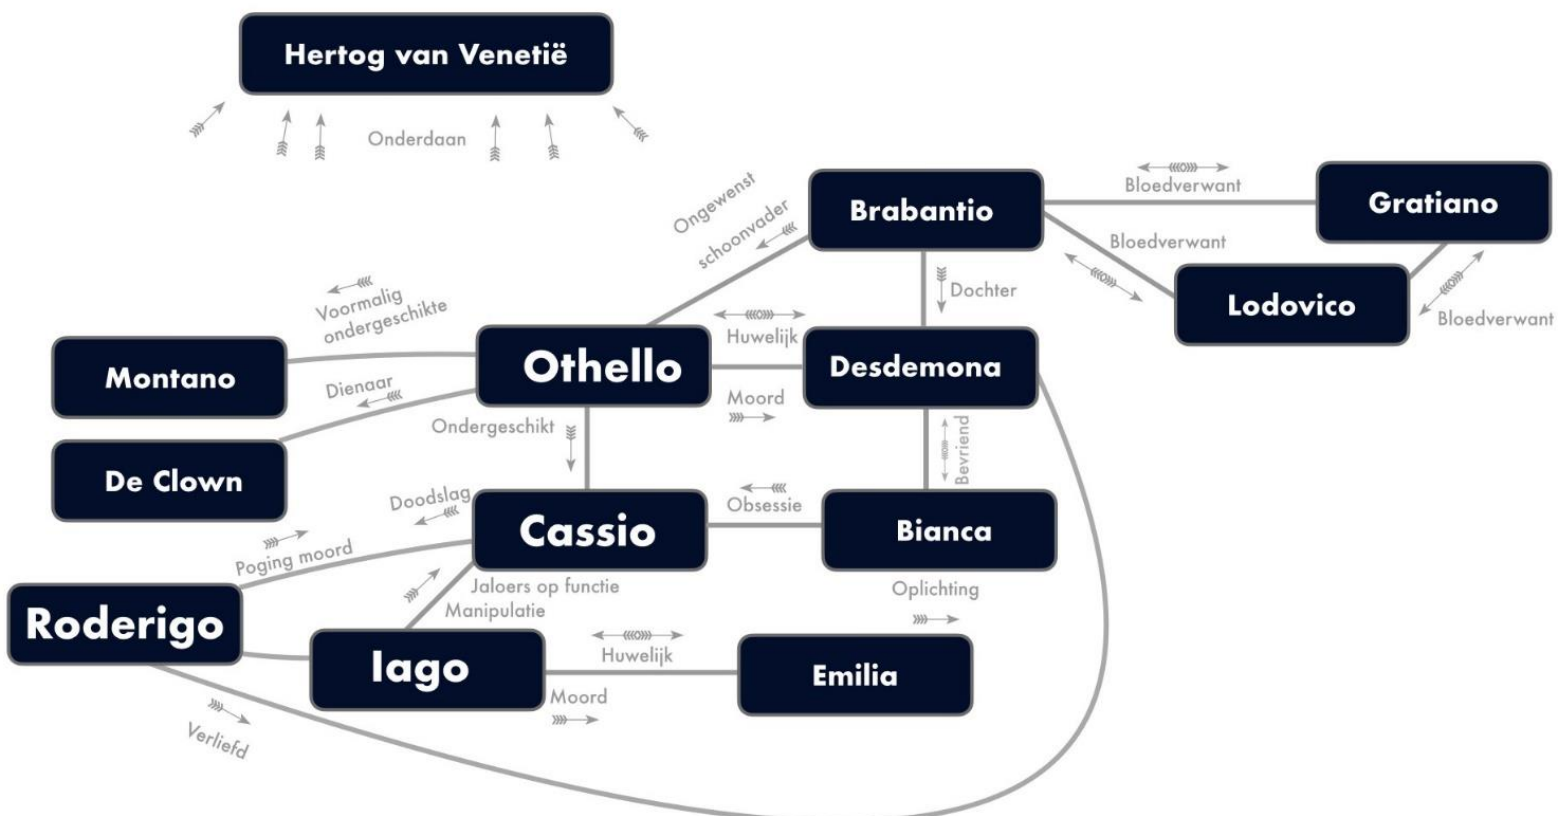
Hertog van Venetië

Onderdaan

Ongewenst schoonvader

Brabantio

Bloedverwant

Gratiano

Bloedverwant

Lodovico

Bloedverwant

Dochter

Voormalig ondergeschikte

Montano

Othello

Huwelijk

Desdemona

Dienaar

Moord

De Clown

Ondergeschikt

Bevriend

Doodslag

Cassio

Obsessie

Bianca

Poging moord

Jaloers op functie

Manipulatie

Oplichting

Roderigo

Iago

Huwelijk

Emilia

Moord

Verliefd